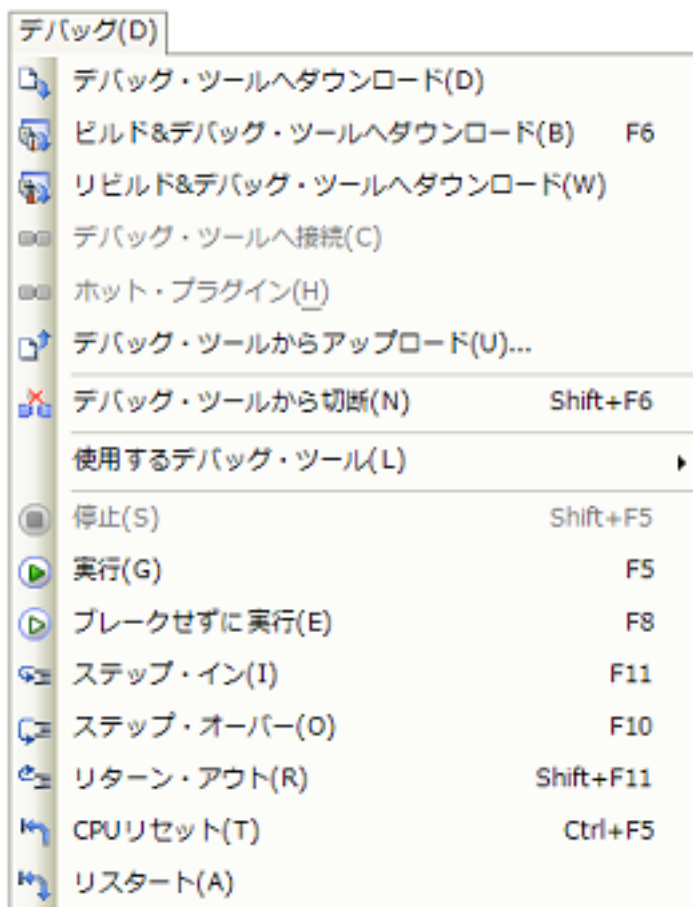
デバッグ(D)

デバッグ・ツールへダウンロード(D)
ビルド&デバッグ・ツールへダウンロード(B) F6
リビルド&デバッグ・ツールへダウンロード(W)
デバッグ・ツールへ接続(C)
ホット・プラグイン(H)
デバッグ・ツールからアップロード(U)...
デバッグ・ツールから切断(N) Shift+F6
使用するデバッグ・ツール(L)
停止(S) Shift+F5
実行(G) F5
ブレークせずに実行(E) F8
ステップ・イン(I) F11
ステップ・オーバー(O) F10
リターン・アウト(R) Shift+F11
CPUリセット(T) Ctrl+F5
リスタート(A)